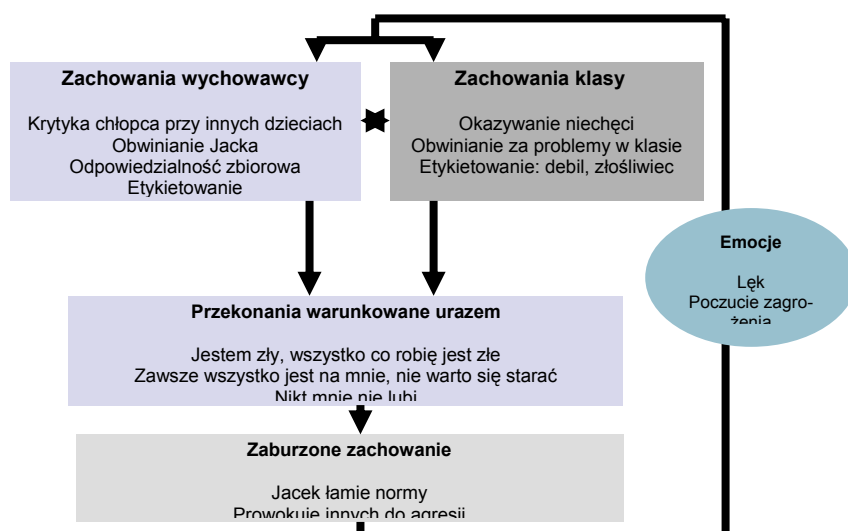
Zachowania wychowawcy

Krytyka chłopca przy innych dzieciach
Obwinianie Jacka
Odpowiedzialność zbiorowa
Etykietowanie

Zachowania klasy

Okazywanie niechęci
Obwinianie za problemy w klasie
Etykietowanie: debil, złośliwiec

Emocje

Lęk
Poczucie zagrożenia

Przekonania warunkowane urazem

Jestem zły, wszystko co robię jest złe
Zawsze wszystko jest na mnie, nie warto się starać
Nikt mnie nie lubi

Zaburzone zachowanie

Jacek łamie normy
Prowokuje innych do agresji